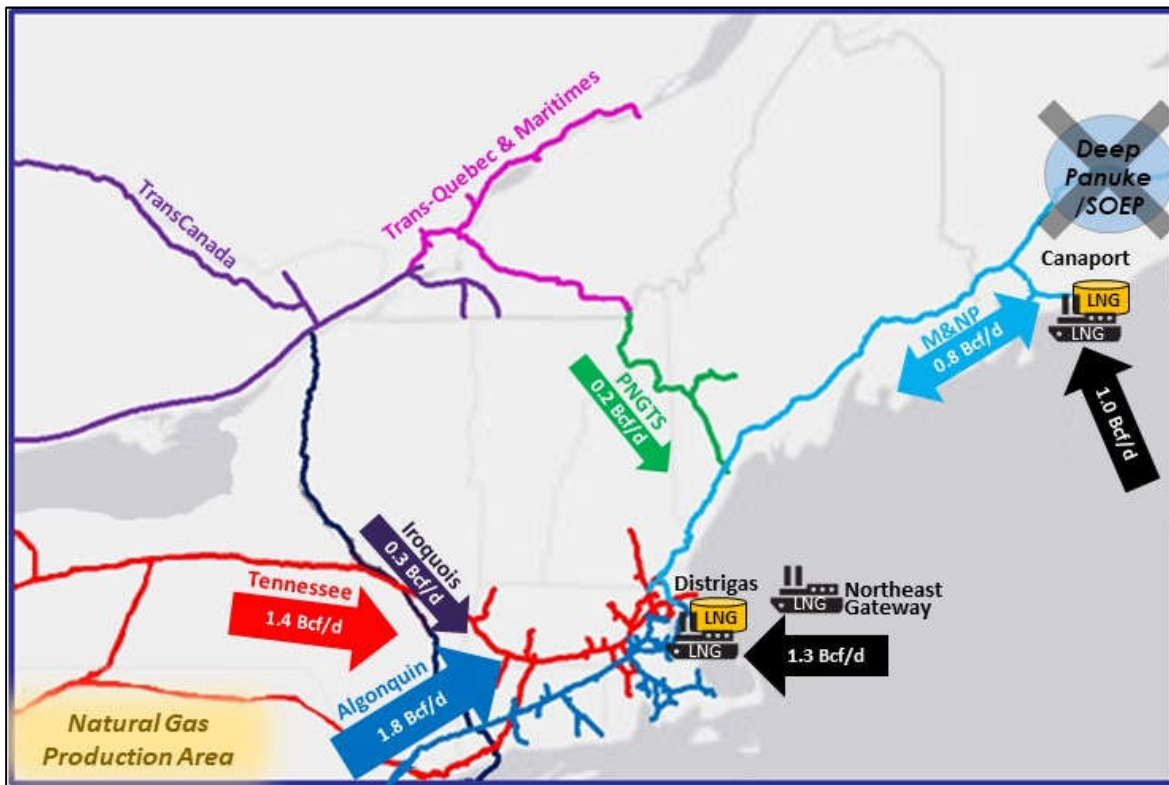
Deep Panuke /SOEP

Canaport

Trans-Quebec & Maritimes

TransCanada

LNG

LNG

M&NP
0.8 Bcf/d

1.0 Bcf/d

PNGTS
0.2 Bcf/d

Iroquois
0.3 Bcf/d

Tennessee
1.4 Bcf/d

Distrigas

LNG

LNG

LNG

Northeast Gateway

1.3 Bcf/d

Algonquin
1.8 Bcf/d

Natural Gas Production Area